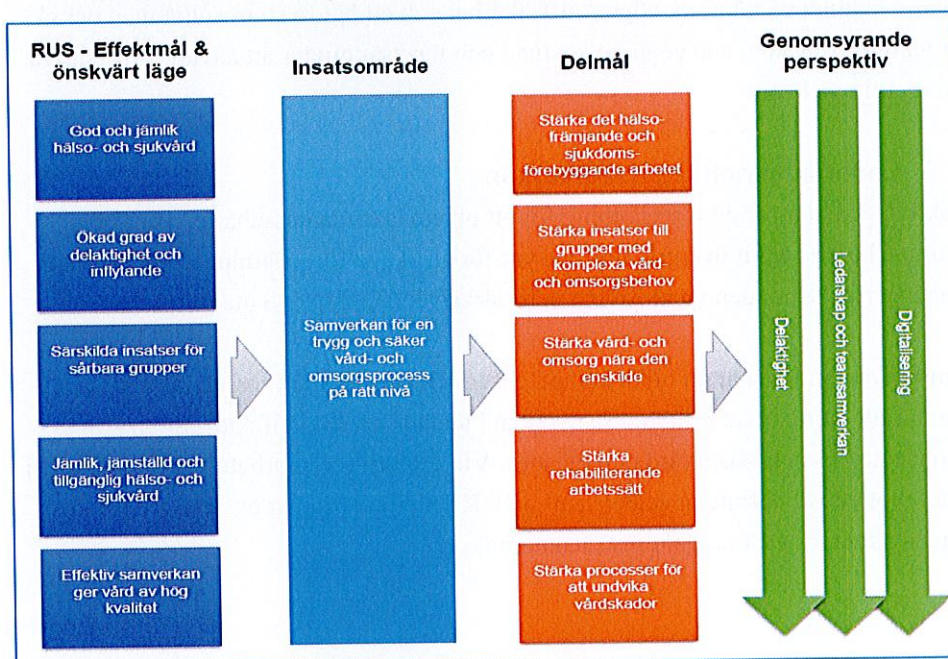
RUS - Effektmål & önskvärt läge

God och jämlik hälso- och sjukvård

Ökad grad av delaktighet och inflytande

Särskilda insatser för sårbara grupper

Jämlik, jämställd och tillgänglig hälso- och sjukvård

Effektiv samverkan ger vård av hög kvalitet

Insatsområde

Samverkan för en trygg och säker vård- och omsorgsprocess på rätt nivå

Delmål

Stärka det hälsofrämjande och sjukdomsförebyggande arbetet

Stärka insatser till grupper med komplexa vård- och omsorgsbehov

Stärka vård- och omsorg nära den enskilde

Stärka rehabiliterande arbetssätt

Stärka processer för att undvika vårdskador

Genomsyrande perspektiv

Delaktighet

Ledarskap och teamsamverkan

Digitalisering